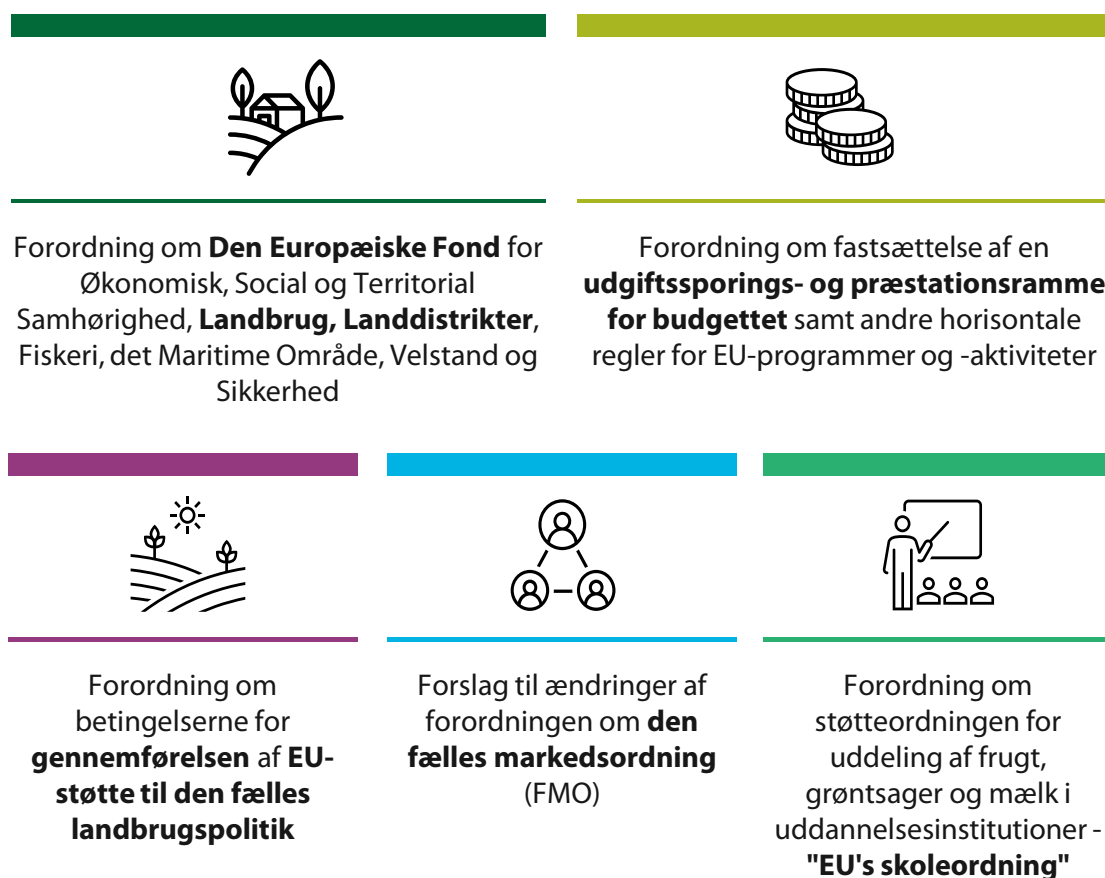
Forordning om **Den Europæiske Fond** for Økonomisk, Social og Territorial Samhørighed, **Landbrug, Landdistrikter**, Fiskeri, det Maritime Område, Velstand og Sikkerhed

Forordning om fastsættelse af en **udgiftssporings- og præstationsramme for budgettet** samt andre horisontale regler for EU-programmer og -aktiviteter

Forordning om betingelserne for **gennemførelsen** af **EU-støtte til den fælles landbrugspolitik**

Forslag til ændringer af forordningen om **den fælles markedsordning** (FMO)

Forordning om støtteordningen for uddeling af frugt, grøntsager og mælk i uddannelsesinstitutioner - **"EU's skoleordning"**